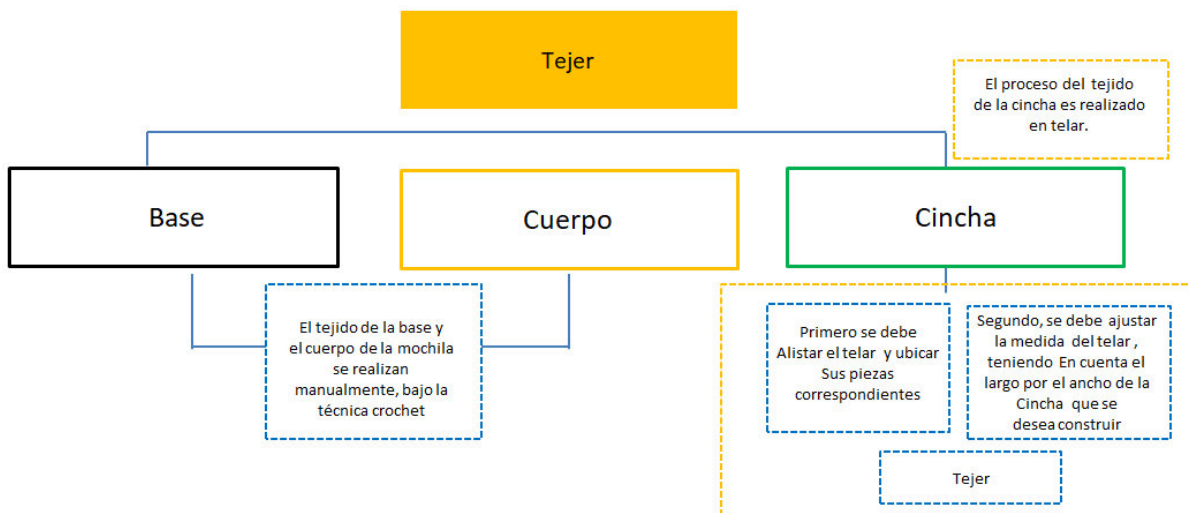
Tejer

El proceso del tejido de la cincha es realizado en telar.

Base

Cuerpo

Cincha

El tejido de la base y el cuerpo de la mochila se realizan manualmente, bajo la técnica crochet

Primero se debe Alistar el telar y ubicar Sus piezas correspondientes

Segundo, se debe ajustar la medida del telar , teniendo En cuenta el largo por el ancho de la Cincha que se desea construir

Tejer